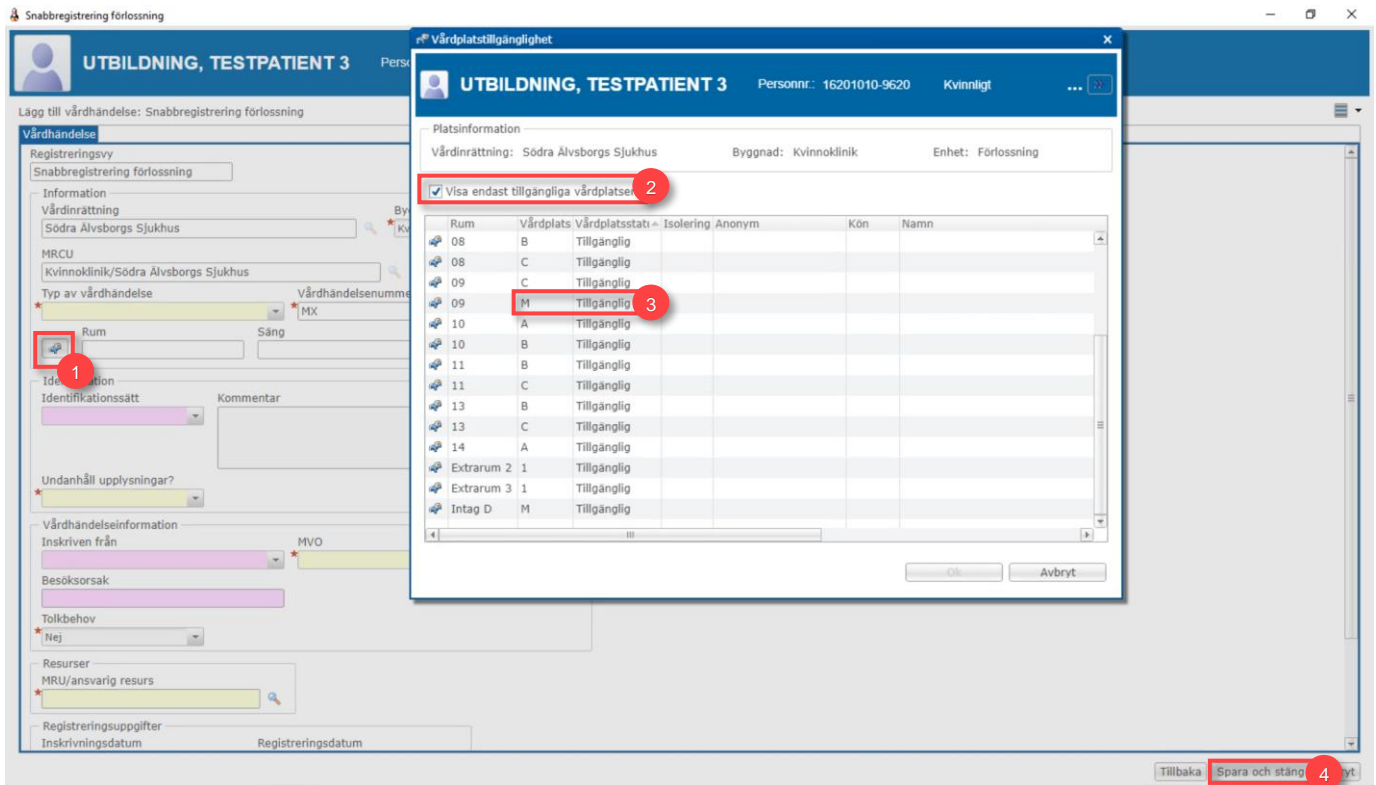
Snabbregistrering förlossning

UTBILDNING, TESTPATIENT 3

Pers

Lägg till vårdhändelse: Snabbregistrering förlossning

Vårdhändelse

Registreringsvy
Snabbregistrering förlossning

Information
Vårdinrättning
Södra Älvsborgs Sjukhus
By
Kv

MRCU
Kvinnoklinik/Södra Älvsborgs Sjukhus

Typ av vårdhändelse
Vårdhändelsenumme
MX

Rum
Säng

1

Ide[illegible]ation
Identifikationssätt
Kommentar

Undanhåll upplysningar?

Vårdhändelseinformation
Inskriven från
MVO
Besöksorsak
Tolkbehov
Nej

Resurser
MRU/ansvarig resurs

Registreringsuppgifter
Inskrivningsdatum
Registreringsdatum

Vårdplatstillgänglighet

UTBILDNING, TESTPATIENT 3
Personnr.: 16201010-9620
Kvinnligt
...

Platsinformation
Vårdinrättning: Södra Älvsborgs Sjukhus
Byggnad: Kvinnoklinik
Enhet: Förlossning

Visa endast tillgängliga vårdplatser

2

| Rum | Vårdplats | Vårdplatsstatu | Isolering | Anonym | Kön | Namn |
|---|---|---|---|---|---|---|
| 08 | B | Tillgänglig | | | | |
| 08 | C | Tillgänglig | | | | |
| 09 | C | Tillgänglig | | | | |
| 09 | M | Tillgänglig | | | | |
| 10 | A | Tillgänglig | | | | |
| 10 | B | Tillgänglig | | | | |
| 11 | B | Tillgänglig | | | | |
| 11 | C | Tillgänglig | | | | |
| 13 | B | Tillgänglig | | | | |
| 13 | C | Tillgänglig | | | | |
| 14 | A | Tillgänglig | | | | |
| Extrarum 2 | 1 | Tillgänglig | | | | |
| Extrarum 3 | 1 | Tillgänglig | | | | |
| Intag D | M | Tillgänglig | | | | |

3

Ok
Avbryt

Tillbaka
Spara och stäng
4
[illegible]yt